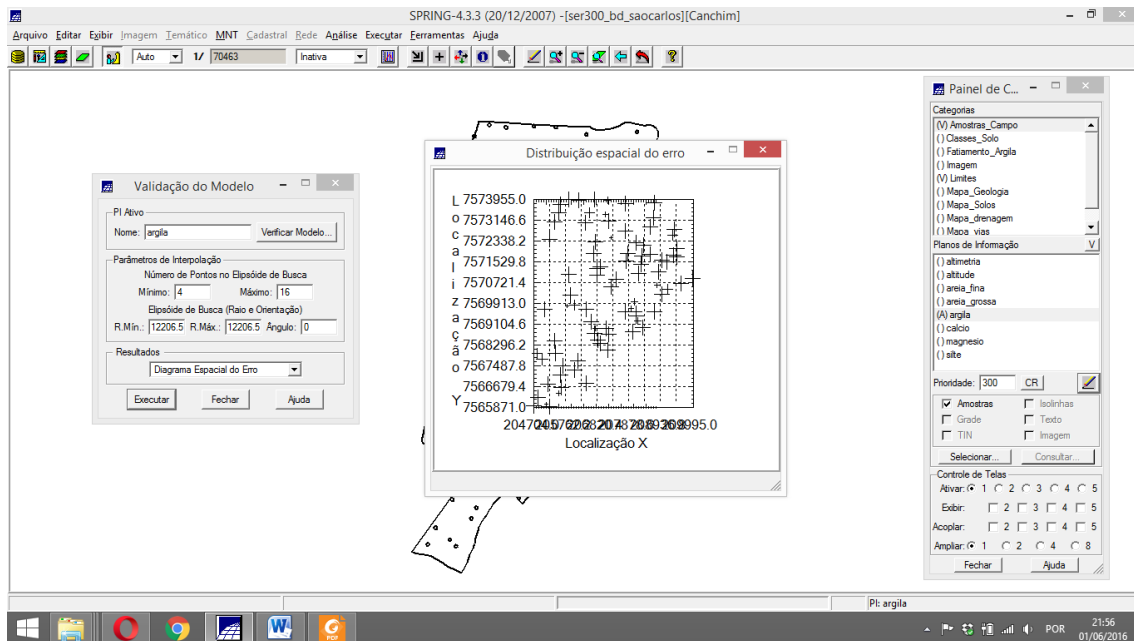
SPRING-4.3.3 (20/12/2007) -[ser300_bd_saocarlos][Canchim]

Arquivo Editar Exibir Imagem Temático MNT Cadastral Rede Análise Executar Ferramentas Ajuda

Auto 1/ 70463 Inativa

Validação do Modelo

PI Ativo
Nome: argila Verificar Modelo...

Parâmetros de Interpolação
Número de Pontos no Elipsóide de Busca
Mínimo: 4 Máximo: 16
Elipsóide de Busca (Raio e Orientação)
R.Mín.: 12206.5 R.Máx.: 12206.5 Ângulo: 0

Resultados
Diagrama Espacial do Erro

Executar Fechar Ajuda

Distribuição espacial do erro

Localização Y
7573955.0
7573146.6
7572338.2
7571529.8
7570721.4
7569913.0
7569104.6
7568296.2
7567487.8
7566679.4
7565871.0

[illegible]95.0
Localização X

Painel de C...

Categorias
(V) Amostras_Campo
() Classes_Solo
() Fatiamento_Argila
() Imagem
(V) Limites
() Mapa_Geologia
() Mapa_Solos
() Mapa_drenagem
() Mapa_vias

Planos de Informação V
() altimetria
() altitude
() areia_fina
() areia_grossa
(A) argila
() calcio
() magnesio
() silte

Prioridade: 300 CR

Amostras Isolinhas
Grade Texto
TIN Imagem

Selecionar... Consultar...

Controle de Telas
Ativar: 1 2 3 4 5
Exibir: 2 3 4 5
Acoplar: 2 3 4 5
Ampliar: 1 2 4 8

Fechar Ajuda

PI: argila

POR 21:56 01/06/2016